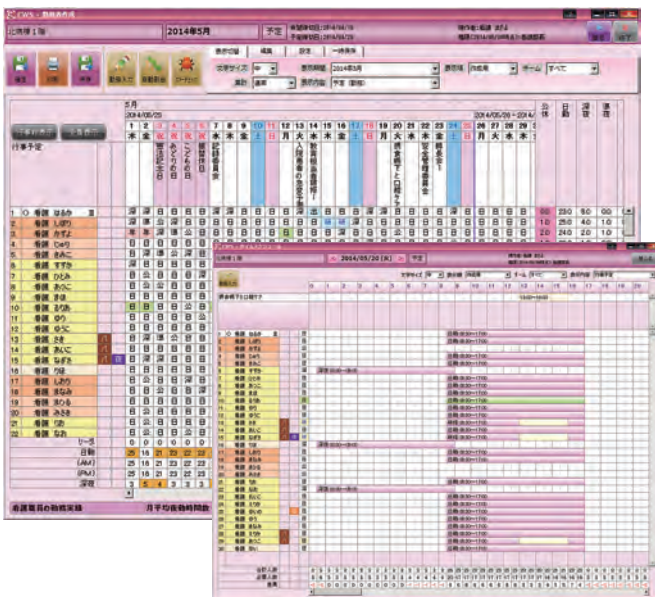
CWS - 勤務表作成

北病棟1階

2014年5月

予定

保存 印刷 終了 勤務入力 自動割当 クリア

表示切替 編集 設定 一括表示

文字サイズ 中

表示期間 2014年5月

表示順 職員順

チーム すべて

集計 通常

表示内容 予定(勤務)

行事予定を表示 行事予定

行事予定

5月

2014/05/25

1 2 3 4 5 6 7 8 9 10 11 12 13 14 15 16 17 18 19 20 21 22 23 24 25 26 27 28 29

木 金 土 日 月 火 水 木 金 土 日 月 火 水 木 金 土 日 月 火 水 木 金 土 日 月 火 水 木

憲法記念日

みどりの日

こどもの日

振替休日

1 看護 はるか

2 看護 しおり

3 看護 みずき

4 看護 Deり

5 看護 さおこ

6 看護 すずね

7 看護 ひとみ

8 看護 あいこ

9 看護 まほ

10 看護 まなみ

11 看護 ゆり

12 看護 ゆうこ

13 看護 さき

14 看護 あいこ

15 看護 なぎさ

16 看護 りほ

17 看護 しおり

18 看護 まなみ

19 看護 まりも

20 看護 みさき

21 看護 ゆめ

22 看護 なお

リーダ

日勤

(AM)

(PM)

深夜

看護職員の勤務実績

月平均夜勤時間数

公休 日勤 深夜 準夜

CWS - タイムスケジュール

北病棟1階

2014/05/20 (火)

予定

文字サイズ 中

表示順 職員順

チーム すべて

表示内容 予定

1 2 3 4 5 6 7 8 9 10 11 12 13 14 15 16 17 18 19 20 21 22 23 24

日勤(8:30~17:00)

深夜(0:00~9:00)

合計人数

必要人数

差異